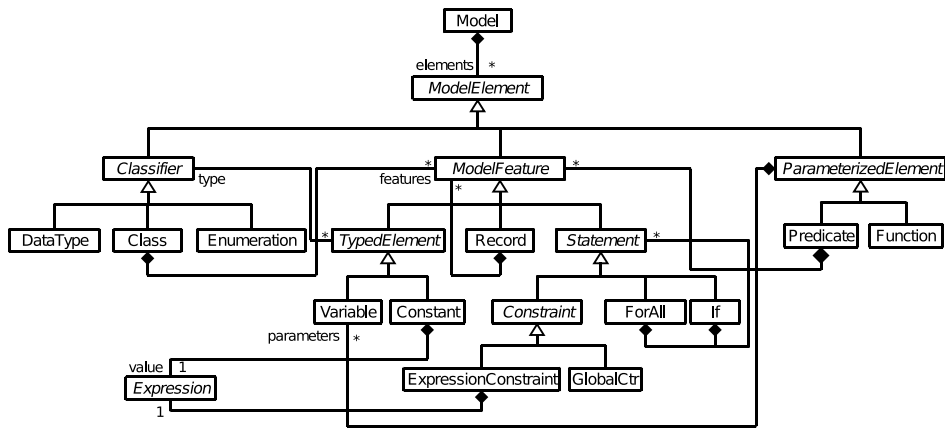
Model

elements *

ModelElement

Classifier

type

* ModelFeature *

features *

ParameterizedElement

DataType

Class

Enumeration

* TypedElement

Record

Statement *

Predicate

Function

Variable

Constant

parameters *

Constraint

ForAll

If

value 1

Expression

ExpressionConstraint

GlobalCtr

1